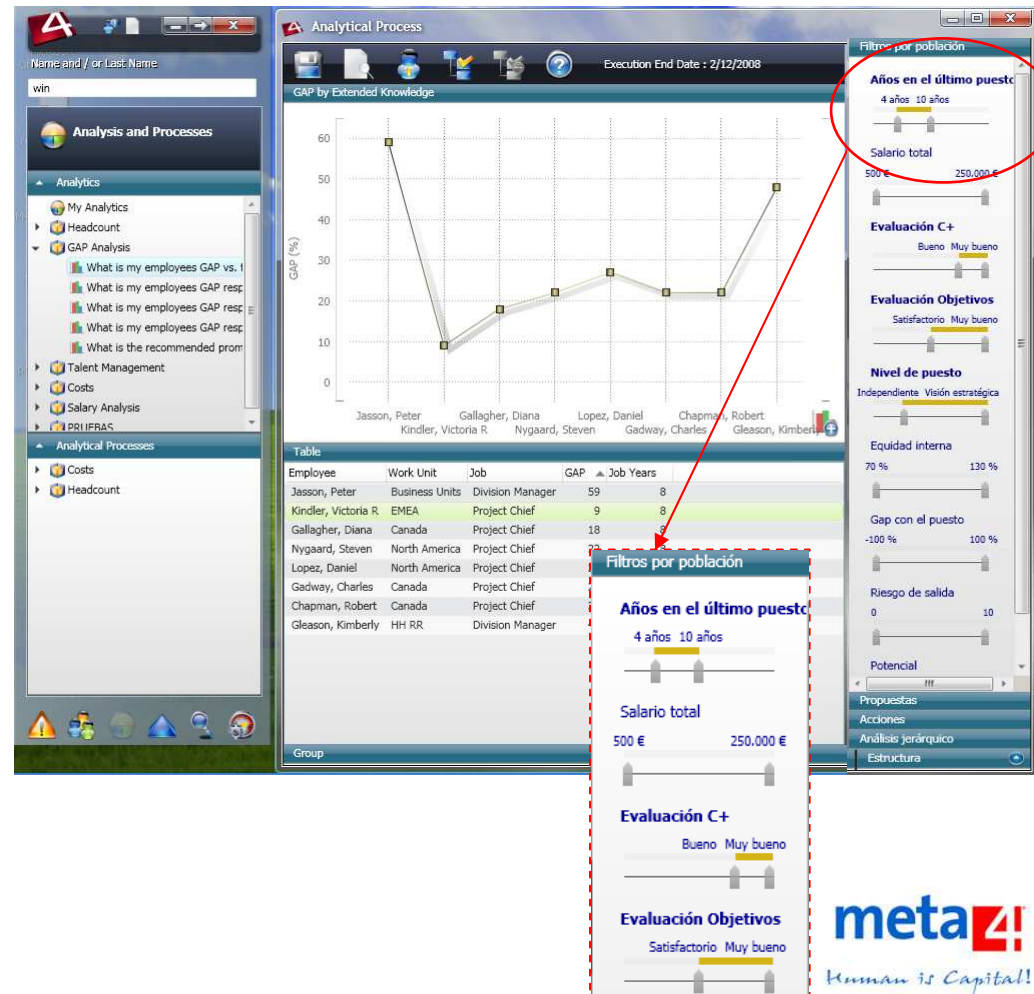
Name and / or Last Name

win

Analysis and Processes

Analytics

My Analytics
Headcount
GAP Analysis
What is my employees GAP vs. t
What is my employees GAP resp
What is my employees GAP resp
What is my employees GAP resp
What is the recommended prom
Talent Management
Costs
Salary Analysis
PRUEBAS

Analytical Processes

Costs
Headcount

Analytical Process

Execution End Date : 2/12/2008

GAP by Extended Knowledge

60
50
40
30
20
10
0

GAP (%)

Jasson, Peter
Kindler, Victoria R
Gallagher, Diana
Nygaard, Steven
Lopez, Daniel
Gadway, Charles
Chapman, Robert
Gleason, Kimberly

Table

| Employee | Work Unit | Job | GAP | Job Years |
|---|---|---|---|---|
| Jasson, Peter | Business Units | Division Manager | 59 | 8 |
| Kindler, Victoria R | EMEA | Project Chief | 9 | 8 |
| Gallagher, Diana | Canada | Project Chief | 18 | 8 |
| Nygaard, Steven | North America | Project Chief | 22 | |
| Lopez, Daniel | North America | Project Chief | | |
| Gadway, Charles | Canada | Project Chief | | |
| Chapman, Robert | Canada | Project Chief | | |
| Gleason, Kimberly | HH RR | Division Manager | | |

Group

Filtros por población

Años en el último puesto
4 años 10 años

Salario total
500 € 250.000 €

Evaluación C+
Bueno Muy bueno

Evaluación Objetivos
Satisfactorio Muy bueno

Nivel de puesto
Independiente Visión estratégica

Equidad interna
70 % 130 %

Gap con el puesto
-100 % 100 %

Riesgo de salida
0 10

Potencial

Propuestas
Acciones
Análisis jerárquico
Estructura

Filtros por población

Años en el último puesto
4 años 10 años

Salario total
500 € 250.000 €

Evaluación C+
Bueno Muy bueno

Evaluación Objetivos
Satisfactorio Muy bueno

meta4
Human is Capital!